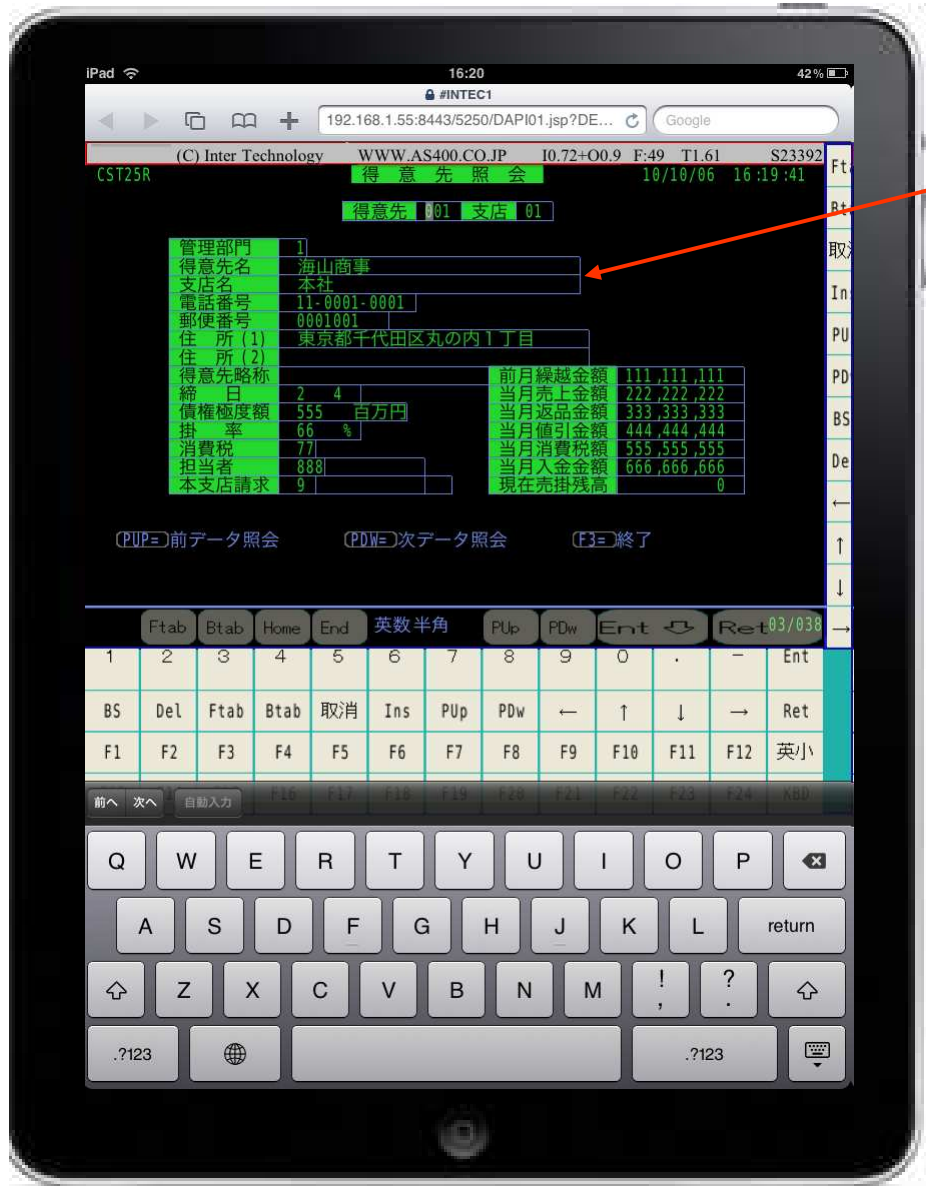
iPad 16:20 42%
#INTEC1
192.168.1.55:8443/5250/DAPI01.jsp?DE... Google
(C) Inter Technology WWW.AS400.CO.JP I0.72+O0.9 F:49 T1.61 S23392
CST25R 得 意 先 照 会 10/10/06 16:19:41
得意先 001 支店 01

| | |
|---|---|
| 管理部門 | 1 |
| 得意先名 | 海山商事 |
| 支店名 | 本社 |
| 電話番号 | 11-0001-0001 |
| 郵便番号 | 0001001 |
| 住 所(1) | 東京都千代田区丸の内1丁目 |
| 住 所(2) | |
| 得意先略称 | |
| 締 日 | 2 4 |
| 債権極度額 | 555 百万円 |
| 掛 率 | 66 % |
| 消費税 | 77 |
| 担当者 | 888 |
| 本支店請求 | 9 |

| | |
|---|---|
| 前月繰越金額 | 111,111,111 |
| 当月売上金額 | 222,222,222 |
| 当月返品金額 | 333,333,333 |
| 当月値引金額 | 444,444,444 |
| 当月消費税額 | 555,555,555 |
| 当月入金金額 | 666,666,666 |
| 現在売掛残高 | 0 |

(PUP=)前データ照会 (PDW=)次データ照会 (F3=)終了

Ft Bt 取 In PU PD BS De ← ↑ ↓ →

Ftab Btab Home End 英数半角 PUp PDw Ent Ret 03/038

| | | | | | | | | | | | | |
|---|---|---|---|---|---|---|---|---|---|---|---|---|
| 1 | 2 | 3 | 4 | 5 | 6 | 7 | 8 | 9 | 0 | . | - | Ent |
| BS | Del | Ftab | Btab | 取消 | Ins | PUp | PDw | ← | ↑ | ↓ | → | Ret |
| F1 | F2 | F3 | F4 | F5 | F6 | F7 | F8 | F9 | F10 | F11 | F12 | 英小 |
| | | | F16 | F17 | F18 | F19 | F20 | F21 | F22 | F23 | F24 | KBD |

前へ 次へ 自動入力
Q W E R T Y U I O P
A S D F G H J K L return
Z X C V B N M ! , ? .
.?123 .?123